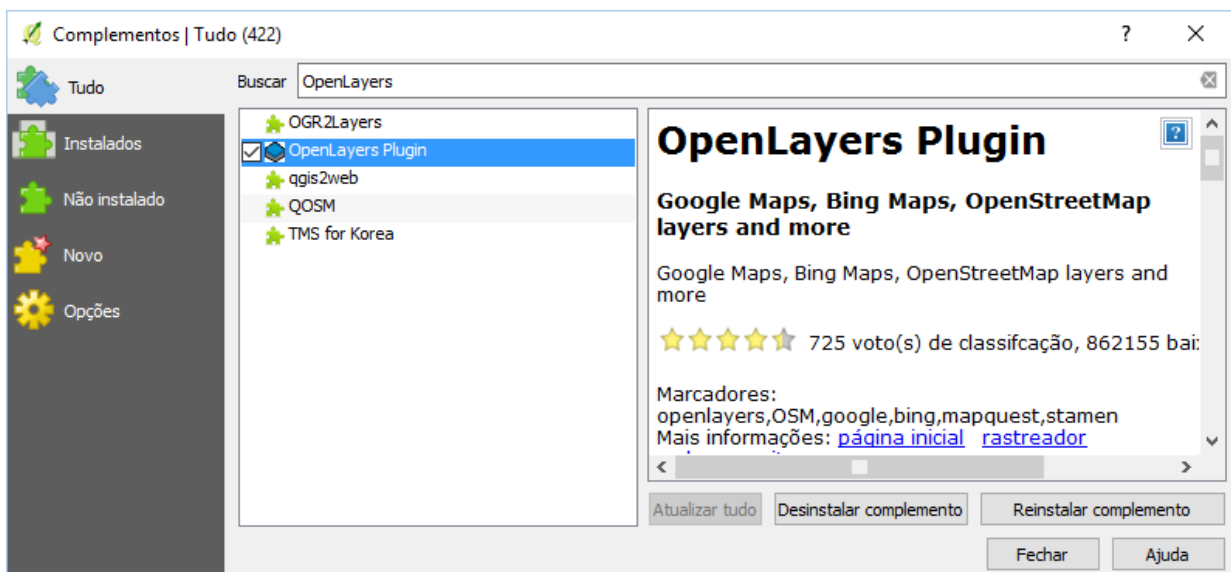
Complementos | Tudo (422)

?

Tudo

Instalados

Não instalado

Novo

Opções

Buscar OpenLayers

OGR2Layers
OpenLayers Plugin
qgis2web
QOSM
TMS for Korea

OpenLayers Plugin

Google Maps, Bing Maps, OpenStreetMap layers and more

Google Maps, Bing Maps, OpenStreetMap layers and more

725 voto(s) de classifcação, 862155 bai

Marcadores: openlayers,OSM,google,bing,mapquest,stamen
Mais informações: página inicial rastreador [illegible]

Atualizar tudo
Desinstalar complemento
Reinstalar complemento
Fechar
Ajuda